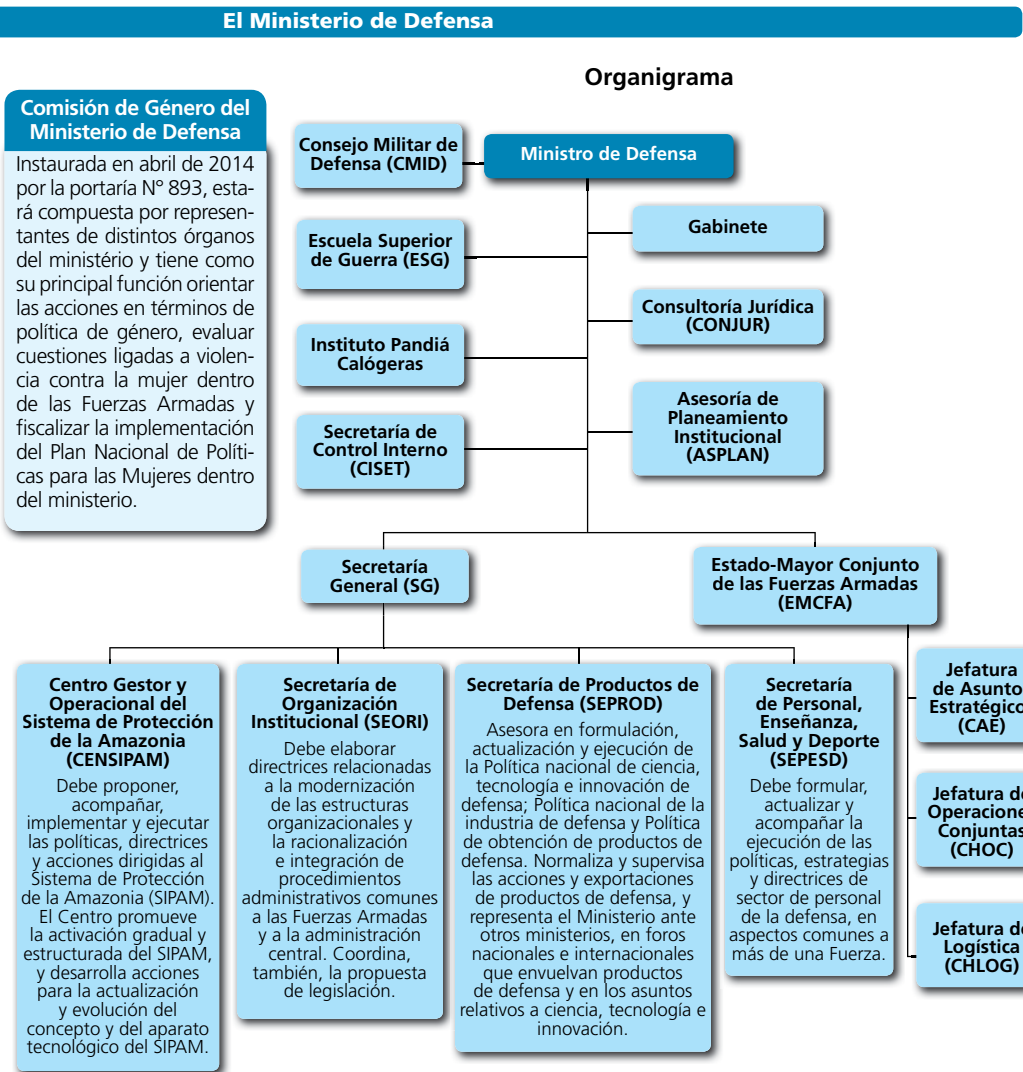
El Ministerio de Defensa

Organigrama

Comisión de Género del Ministerio de Defensa

Instaurada en abril de 2014 por la portaría N° 893, estará compuesta por representantes de distintos órganos del ministério y tiene como su principal función orientar las acciones en términos de política de género, evaluar cuestiones ligadas a violencia contra la mujer dentro de las Fuerzas Armadas y fiscalizar la implementación del Plan Nacional de Políticas para las Mujeres dentro del ministerio.

Consejo Militar de Defensa (CMID)

Ministro de Defensa

Gabinete

Escuela Superior de Guerra (ESG)

Consultoría Jurídica (CONJUR)

Instituto Pandiá Calógeras

Asesoría de Planeamiento Institucional (ASPLAN)

Secretaría de Control Interno (CISET)

Secretaría General (SG)

Estado-Mayor Conjunto de las Fuerzas Armadas (EMCFA)

Centro Gestor y Operacional del Sistema de Protección de la Amazonia (CENSIPAM)
Debe proponer, acompañar, implementar y ejecutar las políticas, directrices y acciones dirigidas al Sistema de Protección de la Amazonia (SIPAM). El Centro promueve la activación gradual y estructurada del SIPAM, y desarrolla acciones para la actualización y evolución del concepto y del aparato tecnológico del SIPAM.

Secretaría de Organización Institucional (SEORI)
Debe elaborar directrices relacionadas a la modernización de las estructuras organizacionales y la racionalización e integración de procedimientos administrativos comunes a las Fuerzas Armadas y a la administración central. Coordina, también, la propuesta de legislación.

Secretaría de Productos de Defensa (SEPROD)
Asesora en formulación, actualización y ejecución de la Política nacional de ciencia, tecnología e innovación de defensa; Política nacional de la industria de defensa y Política de obtención de productos de defensa. Normaliza y supervisa las acciones y exportaciones de productos de defensa, y representa el Ministerio ante otros ministerios, en foros nacionales e internacionales que envuelvan productos de defensa y en los asuntos relativos a ciencia, tecnología e innovación.

Secretaría de Personal, Enseñanza, Salud y Deporte (SEPESD)
Debe formular, actualizar y acompañar la ejecución de las políticas, estrategias y directrices de sector de personal de la defensa, en aspectos comunes a más de una Fuerza.

Jefatura de Asunto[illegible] Estratégico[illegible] (CAE)

Jefatura de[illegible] Operacione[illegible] Conjuntas (CHOC)

Jefatura de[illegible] Logística (CHLOG)